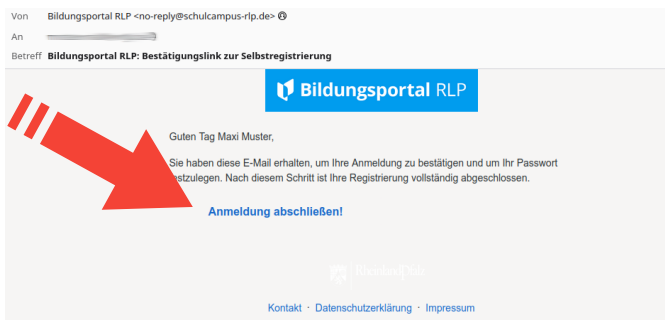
Von Bildungsportal RLP <no-reply@schulcampus-rlp.de>
An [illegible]
Betreff Bildungsportal RLP: Bestätigungslink zur Selbstregistrierung

Bildungsportal RLP

Guten Tag Maxi Muster,

Sie haben diese E-Mail erhalten, um Ihre Anmeldung zu bestätigen und um Ihr Passwort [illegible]stzulegen. Nach diesem Schritt ist Ihre Registrierung vollständig abgeschlossen.

Anmeldung abschließen!

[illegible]

Kontakt · Datenschutzerklärung · Impressum